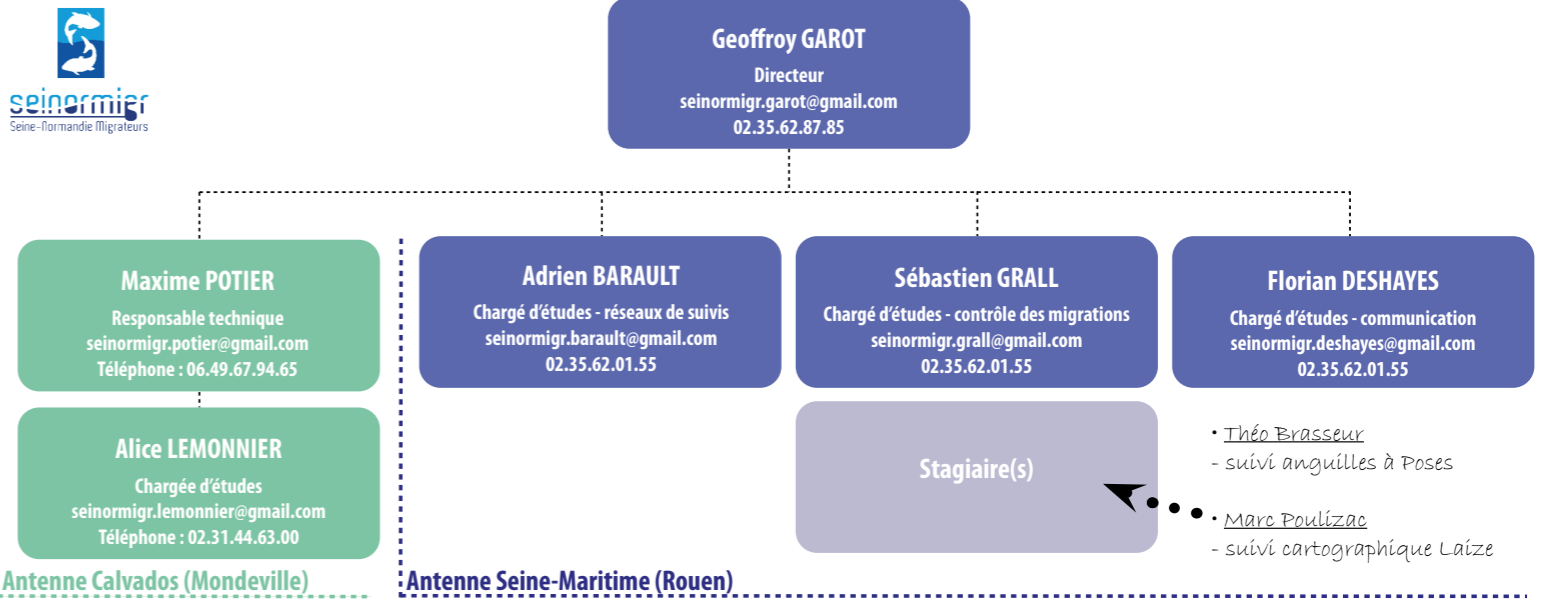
seinormigr
Seine-Normandie Migrateurs

Geoffroy GAROT
Directeur
seinormigr.garot@gmail.com
02.35.62.87.85

Maxime POTIER
Responsable technique
seinormigr.potier@gmail.com
Téléphone : 06.49.67.94.65

Alice LEMONNIER
Chargée d'études
seinormigr.lemonnier@gmail.com
Téléphone : 02.31.44.63.00

Antenne Calvados (Mondeville)

Adrien BARAULT
Chargé d'études - réseaux de suivis
seinormigr.barault@gmail.com
02.35.62.01.55

Sébastien GRALL
Chargé d'études - contrôle des migrations
seinormigr.grall@gmail.com
02.35.62.01.55

Florian DESHAYES
Chargé d'études - communication
seinormigr.deshayes@gmail.com
02.35.62.01.55

Stagiaire(s)

• Théo Brasseur
- suivi anguilles à Poses

• Marc Poulizac
- suivi cartographique Laize

Antenne Seine-Maritime (Rouen)